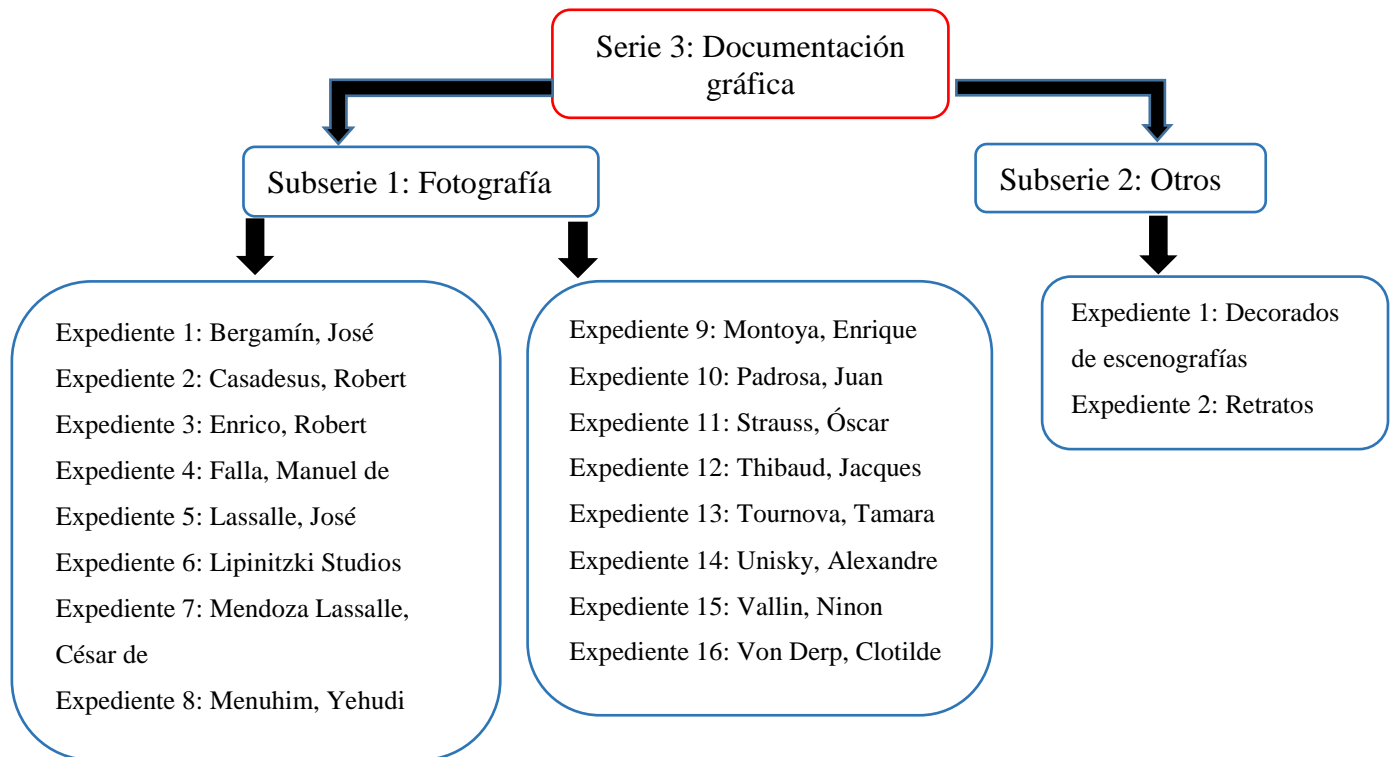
Serie 3: Documentación gráfica

Subserie 1: Fotografía

Subserie 2: Otros

Expediente 1: Bergamín, José
Expediente 2: Casadesus, Robert
Expediente 3: Enrico, Robert
Expediente 4: Falla, Manuel de
Expediente 5: Lassalle, José
Expediente 6: Lipinitzki Studios
Expediente 7: Mendoza Lassalle, César de
Expediente 8: Menuhim, Yehudi

Expediente 9: Montoya, Enrique
Expediente 10: Padrosa, Juan
Expediente 11: Strauss, Óscar
Expediente 12: Thibaud, Jacques
Expediente 13: Tournova, Tamara
Expediente 14: Unisky, Alexandre
Expediente 15: Vallin, Ninon
Expediente 16: Von Derp, Clotilde

Expediente 1: Decorados de escenografías
Expediente 2: Retratos